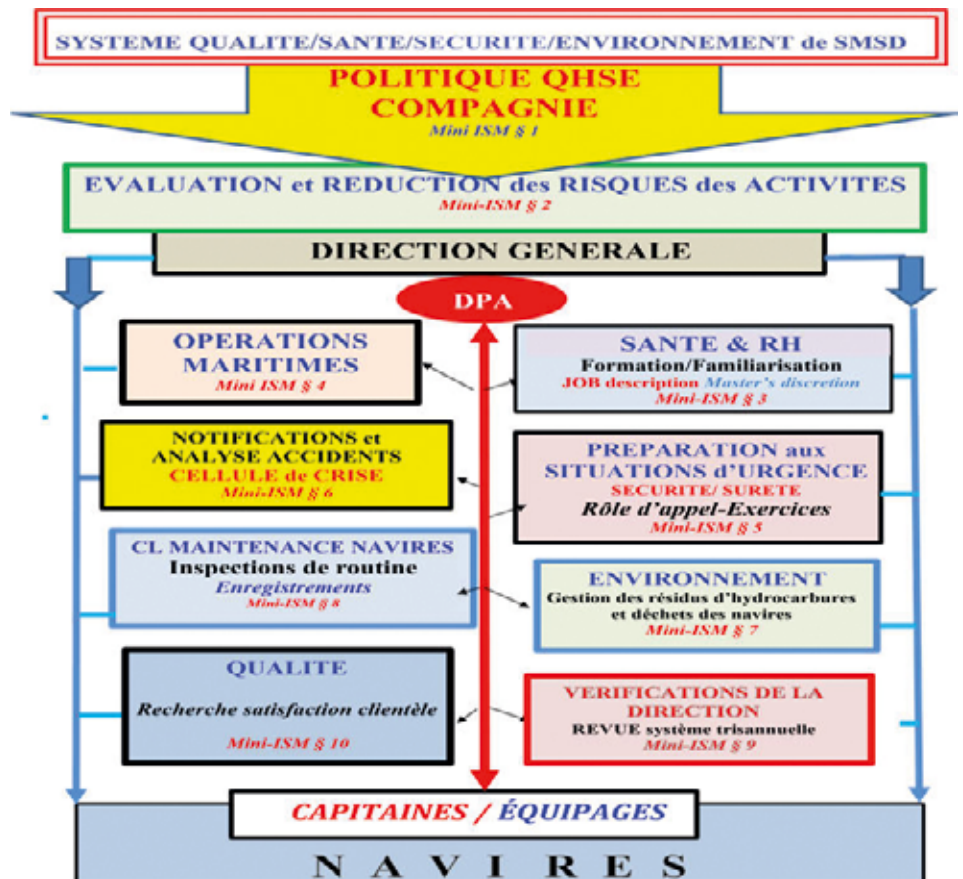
SYSTEME QUALITE/SANTE/SECURITE/ENVIRONNEMENT de SMSD

POLITIQUE QHSE
COMPAGNIE
Mini ISM § 1

EVALUATION et REDUCTION des RISQUES des ACTIVITES
Mini-ISM § 2

DIRECTION GENERALE

DPA

OPERATIONS
MARITIMES
Mini ISM § 4

SANTE & RH
Formation/Familiarisation
JOB description Master's discretion
Mini-ISM § 3

NOTIFICATIONS et
ANALYSE ACCIDENTS
CELLULE de CRISE
Mini-ISM § 6

PREPARATION aux
SITUATIONS d'URGENCE
SECURITE/ SURETE
Rôle d'appel-Exercices
Mini-ISM § 5

CL MAINTENANCE NAVIRES
Inspections de routine
Enregistrements
Mini-ISM § 8

ENVIRONNEMENT
Gestion des résidus d'hydrocarbures
et déchets des navires
Mini-ISM § 7

QUALITE
Recherche satisfaction clientèle
Mini-ISM § 10

VERIFICATIONS DE LA
DIRECTION
REVUE système trisannuelle
Mini-ISM § 9

CAPITAINES / ÉQUIPAGES

N A V I R E S